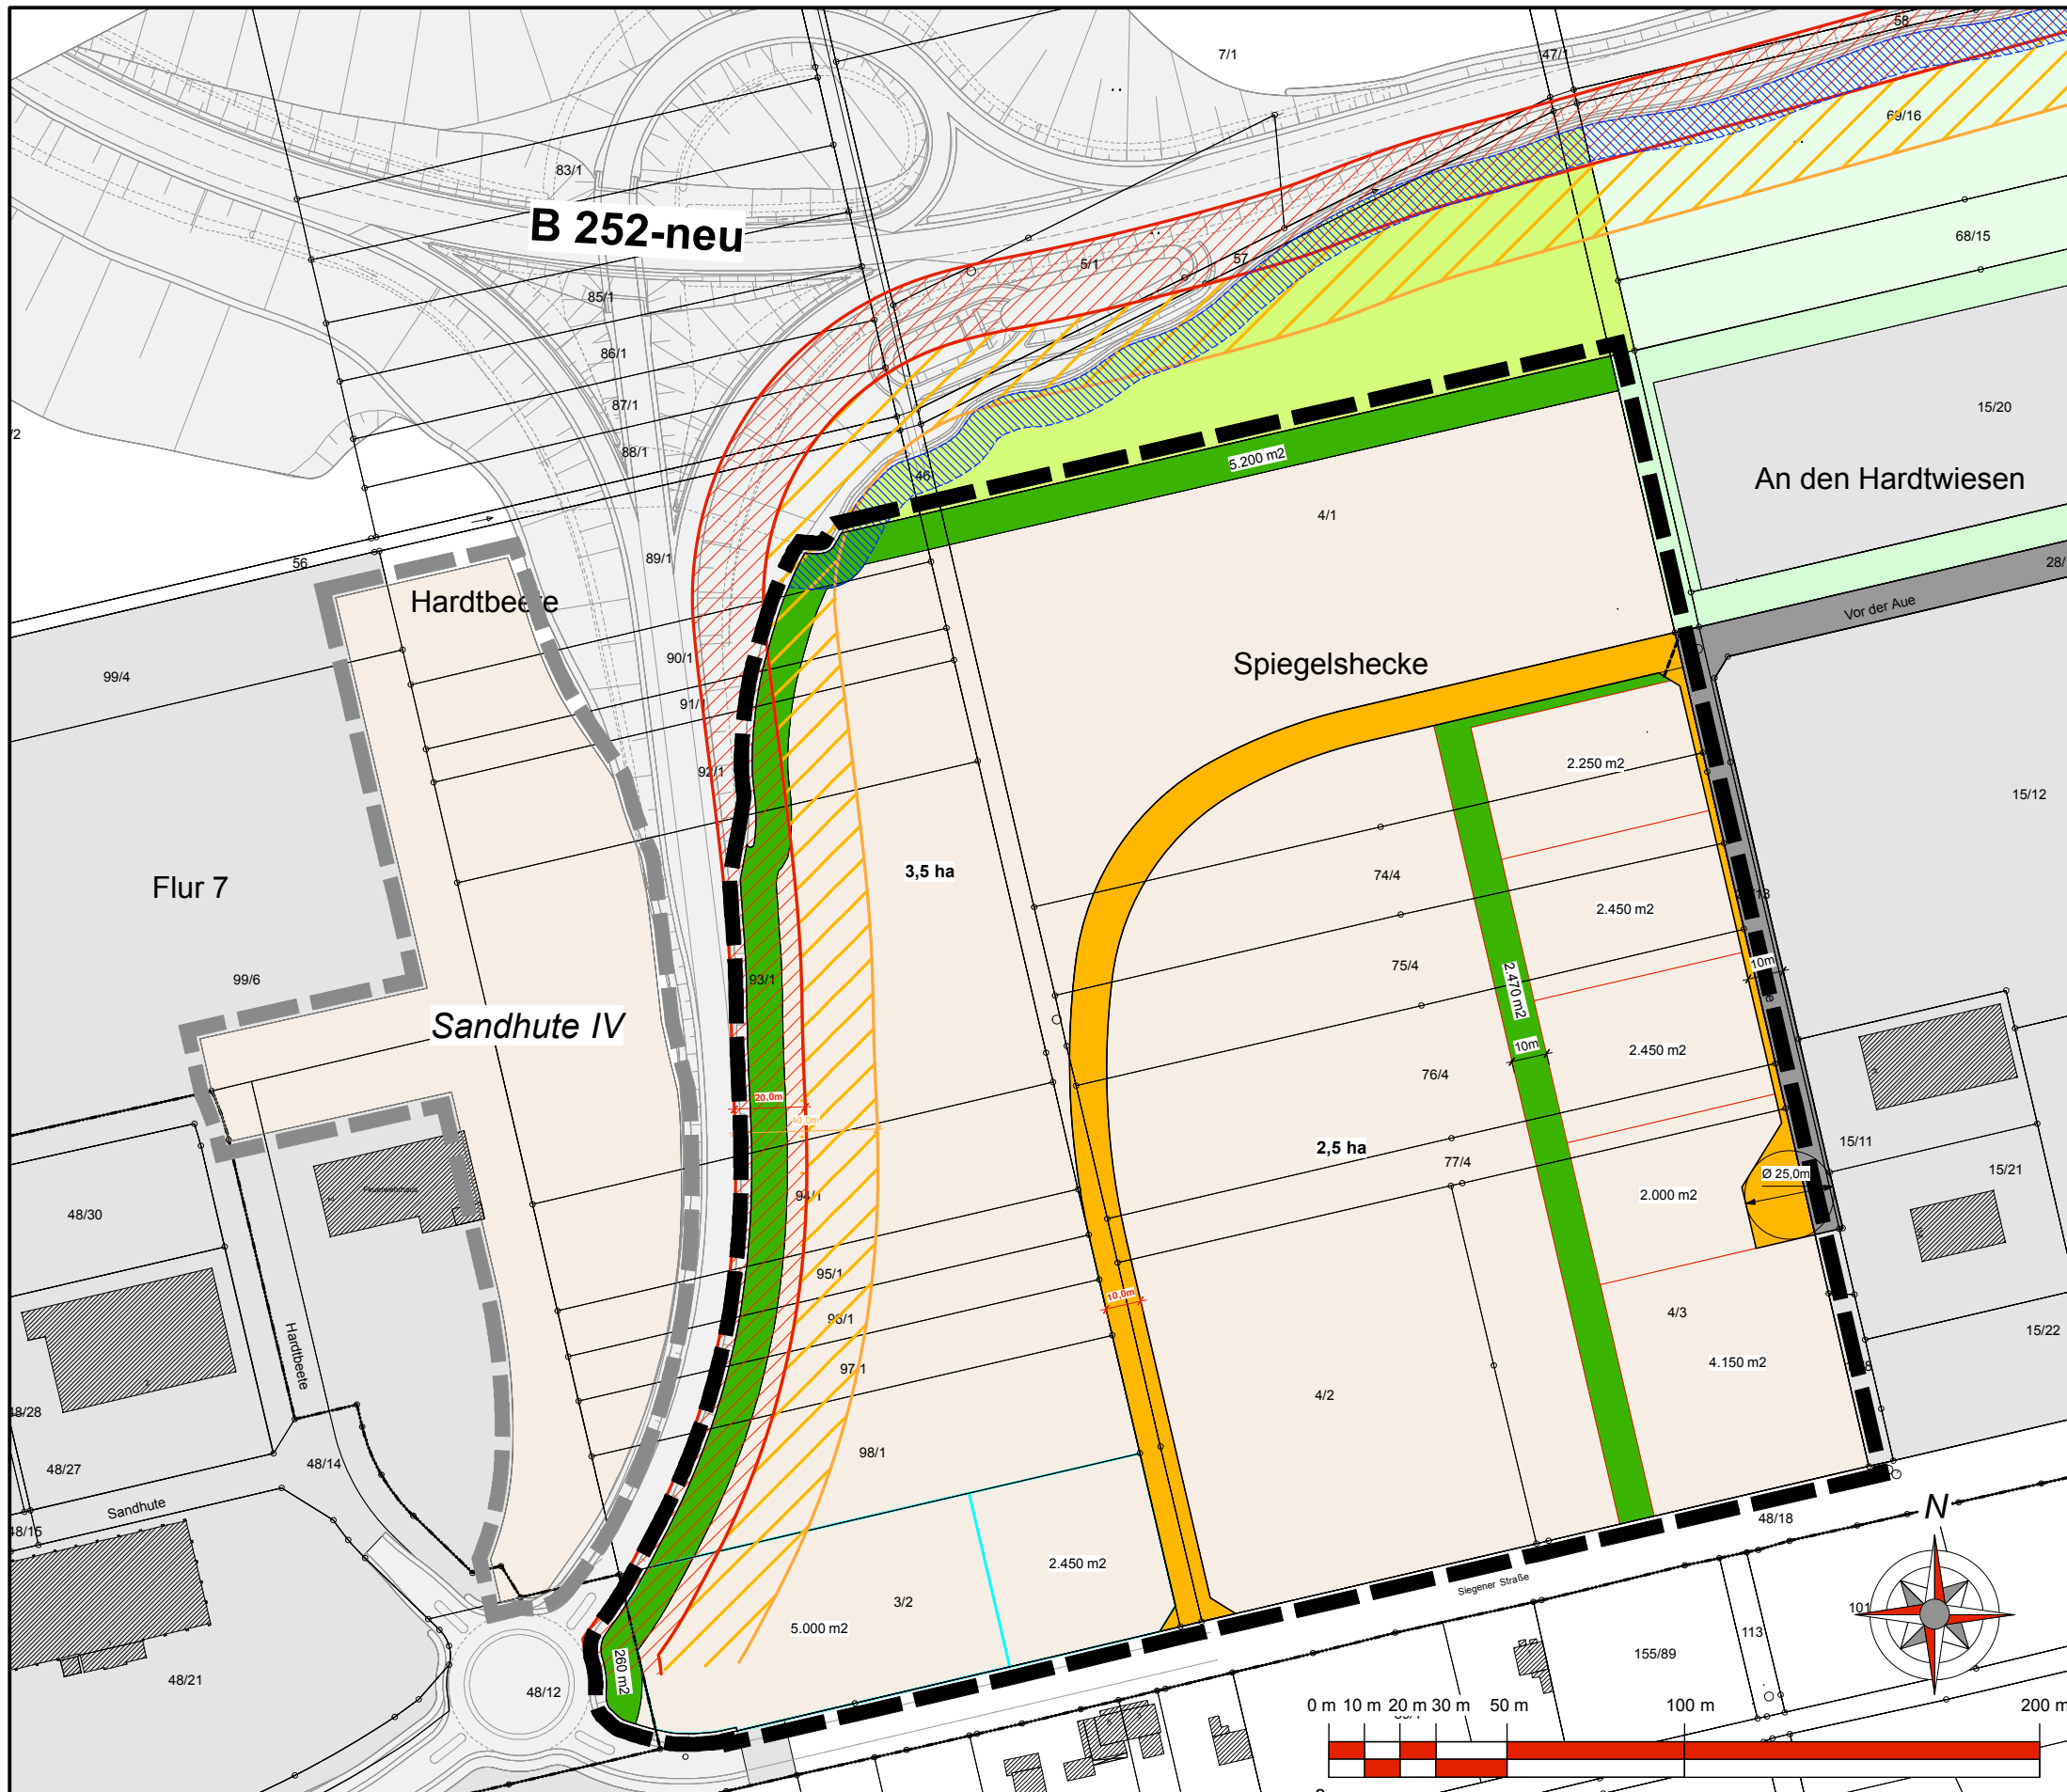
B 252-neu

7/1
47/1
58
69/16
68/15
83/1
5/1
57
85/1
86/1
87/1
88/1
46
5.200 m2
15/20
An den Hardtwiesen
4/1
56
89/1
28/
Hardtbeete
Vor der Aue
99/4
90/1
Spiegelshecke
91/1
92/1
2.250 m2
15/12
74/4
Flur 7
3,5 ha
2.450 m2
75/4
2.470 m2
10m
99/6
93/1
Sandhute IV
10m
2.450 m2
76/4
20,0m
2,5 ha
15/11
77/4
15/21
Ø 25,0m
48/30
94/1
2.000 m2
95/1
10,0m
4/3
15/22
96/1
4.150 m2
Hardtbeete
48/28
97/1
4/2
98/1
48/27
48/14
48/18
Sandhute
N
48/15
2.450 m2
Siegener Straße
3/2
5.000 m2
101
113
260 m2
155/89
48/21
48/12
0 m 10 m 20 m 30 m 50 m 100 m 200 m